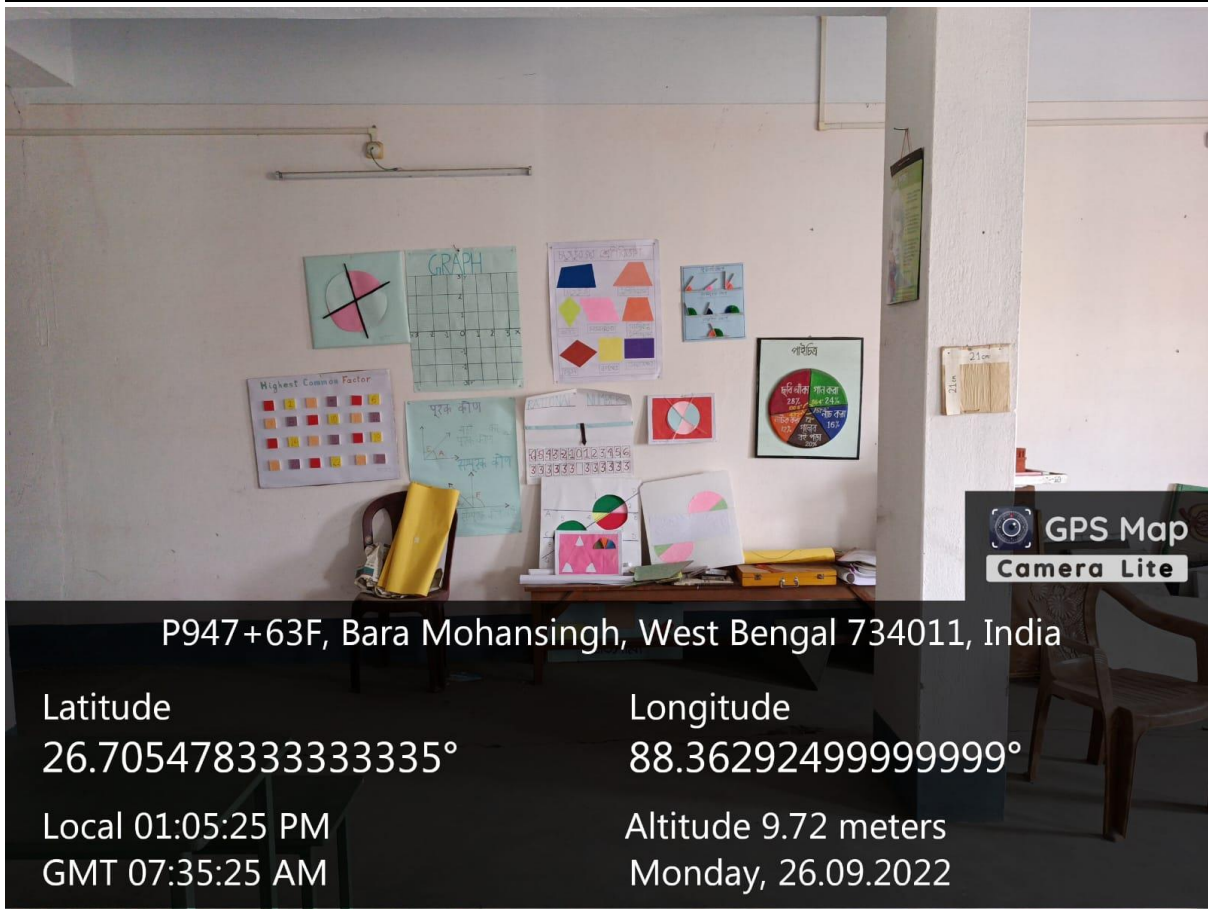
GRAPH

Highest Common Factor

পূরক কোণ

সম্পূরক কোণ

পাইচিত্র

21cm

21cm

GPS Map
Camera Lite

P947+63F, Bara Mohansingh, West Bengal 734011, India

Latitude
26.705478333333335°

Longitude
88.36292499999999°

Local 01:05:25 PM
GMT 07:35:25 AM

Altitude 9.72 meters
Monday, 26.09.2022